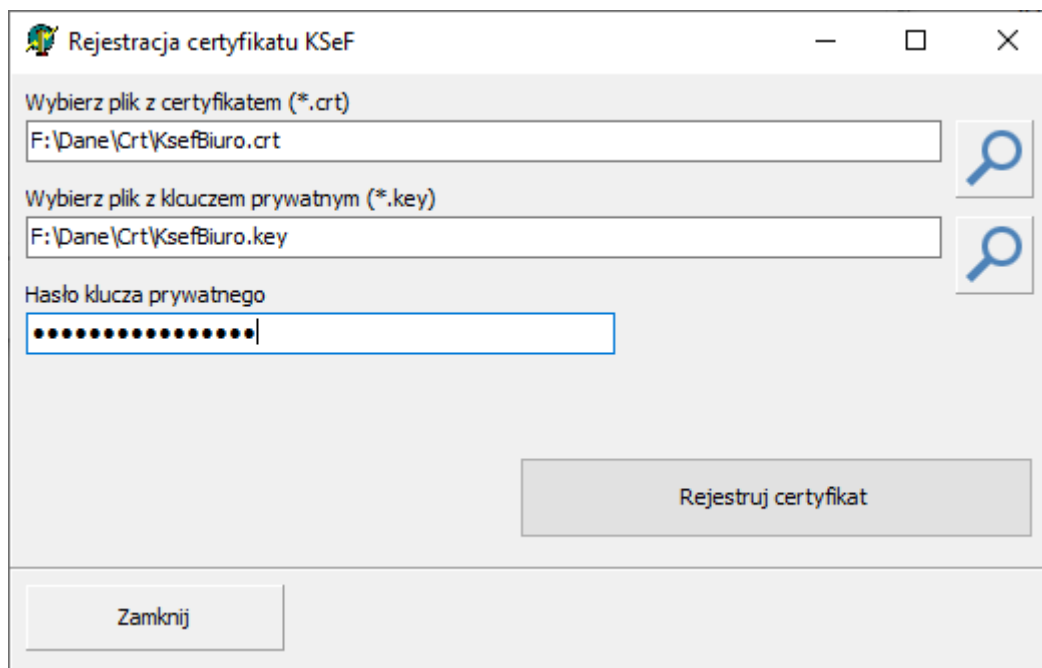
Rejestracja certyfikatu KSeF

Wybierz plik z certyfikatem (*.crt)

F:\Dane\Crt\KsefBiuro.crt

Wybierz plik z klcuczem prywatnym (*.key)

F:\Dane\Crt\KsefBiuro.key

Hasło klucza prywatnego

••••••••••••••••

Rejestruj certyfikat

Zamknij